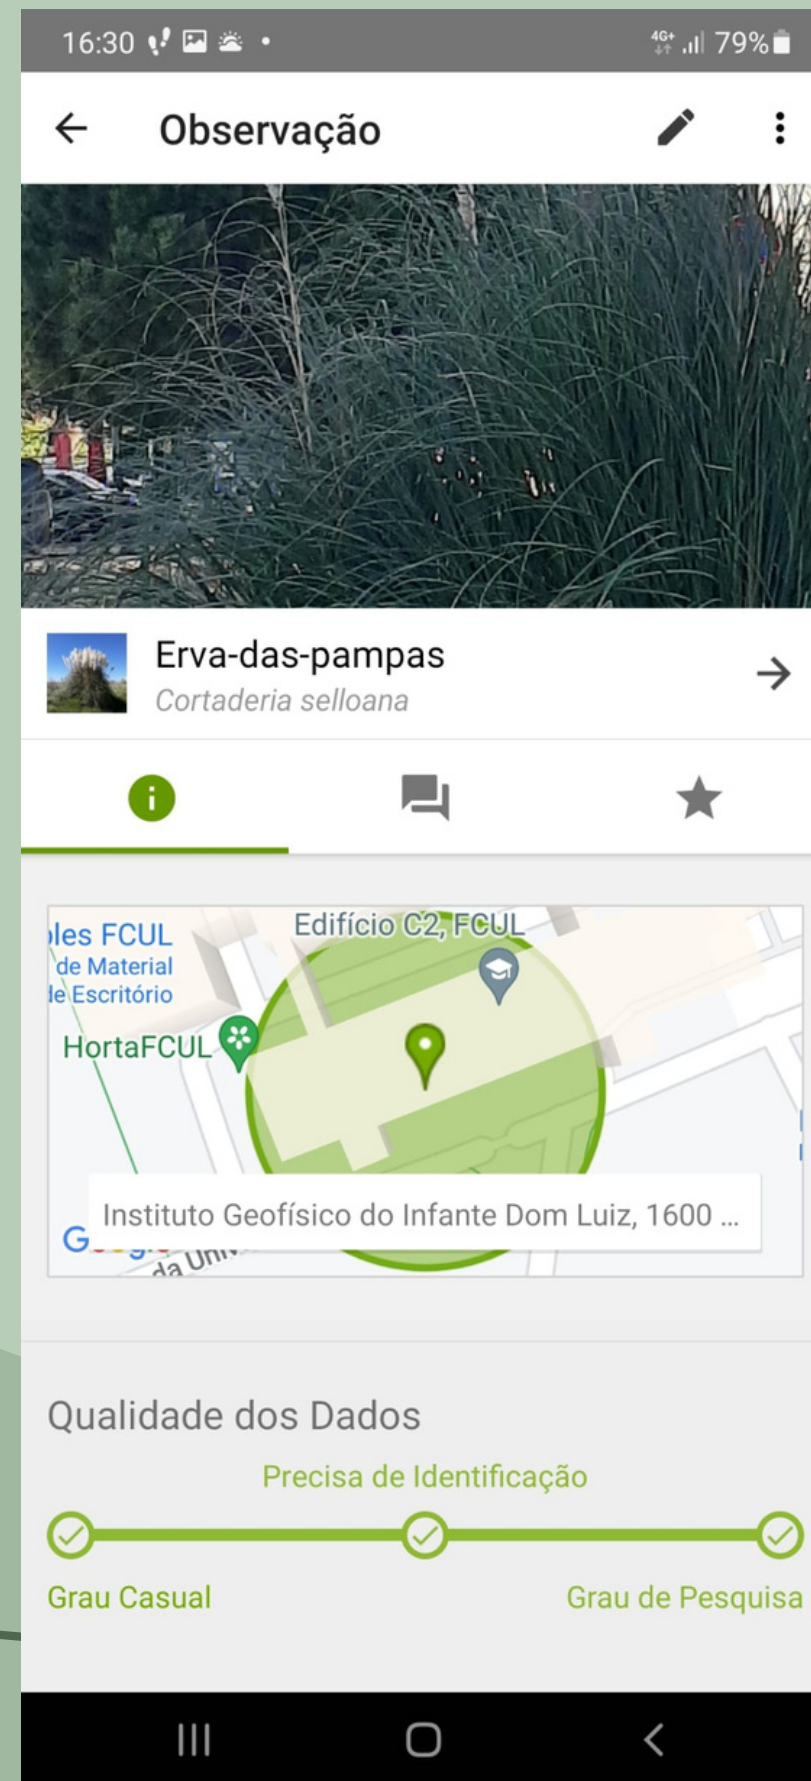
16:30 4G+ 79%

Observação

Erva-das-pampas
Cortaderia selloana

les FCUL
de Material
le Escritório
Edifício C2, FCUL
HortaFCUL
Instituto Geofísico do Infante Dom Luiz, 1600 ...
G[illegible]
da Uni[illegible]

Qualidade dos Dados
Precisa de Identificação
Grau Casual
Grau de Pesquisa